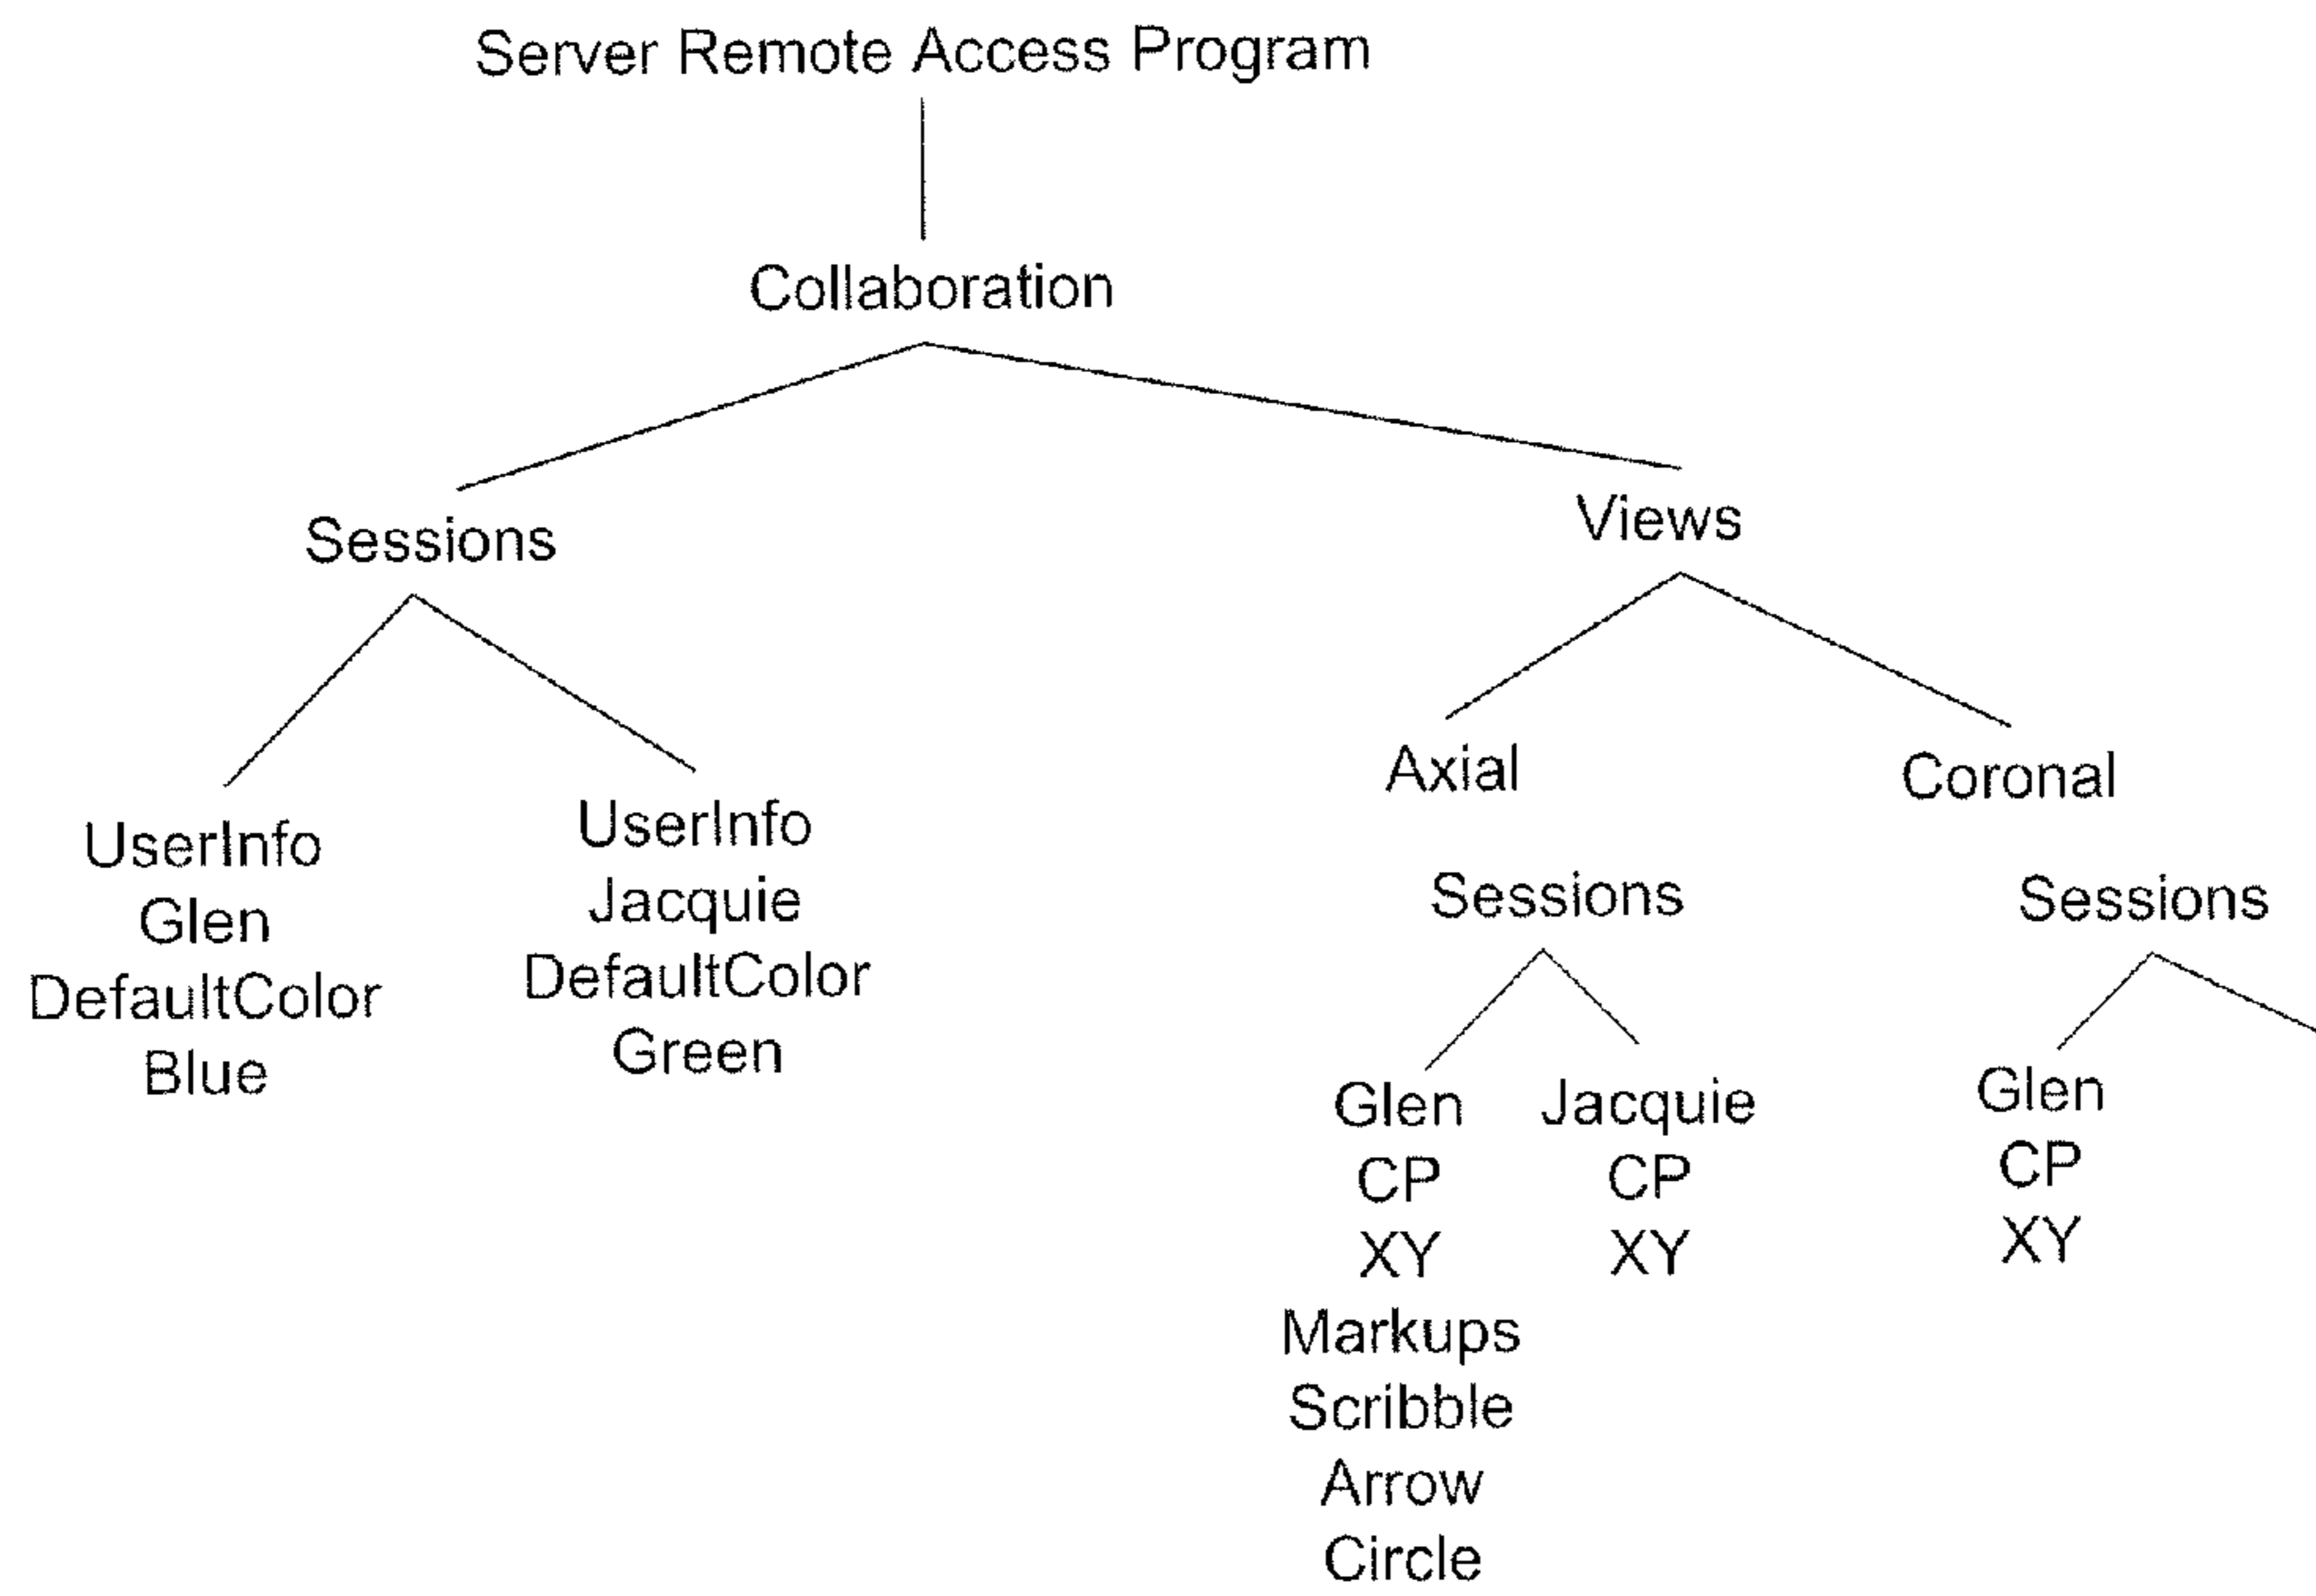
Server Remote Access Program

Collaboration

Sessions

UserInfo
Glen
DefaultColor
Blue

UserInfo
Jacquie
DefaultColor
Green

Views

Axial

Sessions

Glen
CP
XY
Markups
Scribble
Arrow
Circle

Jacquie
CP
XY

Coronal

Sessions

Glen
CP
XY